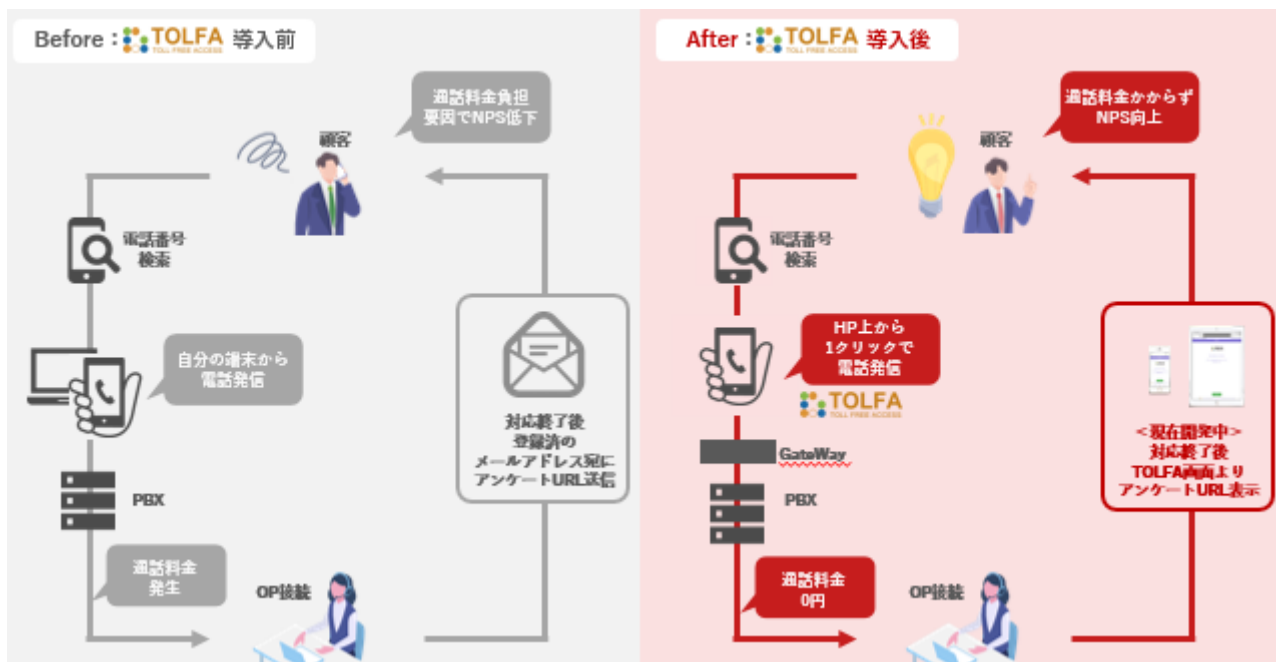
Before : TOLFA TOLL FREE ACCESS 導入前

通話料金負担
要因でNPS低下

顧客

電話番号
検索

自分の端末から
電話発信

PBX

通話料金
発生

OP接続

対応終了後
登録済の
メールアドレス宛に
アンケートURL送信

After : TOLFA TOLL FREE ACCESS 導入後

通話料金かからず
NPS向上

顧客

電話番号
検索

HP上から
1クリックで
電話発信

TOLFA TOLL FREE ACCESS

GateWay

PBX

通話料金
0円

OP接続

<現在開発中>
対応終了後
TOLFA画面より
アンケートURL表示